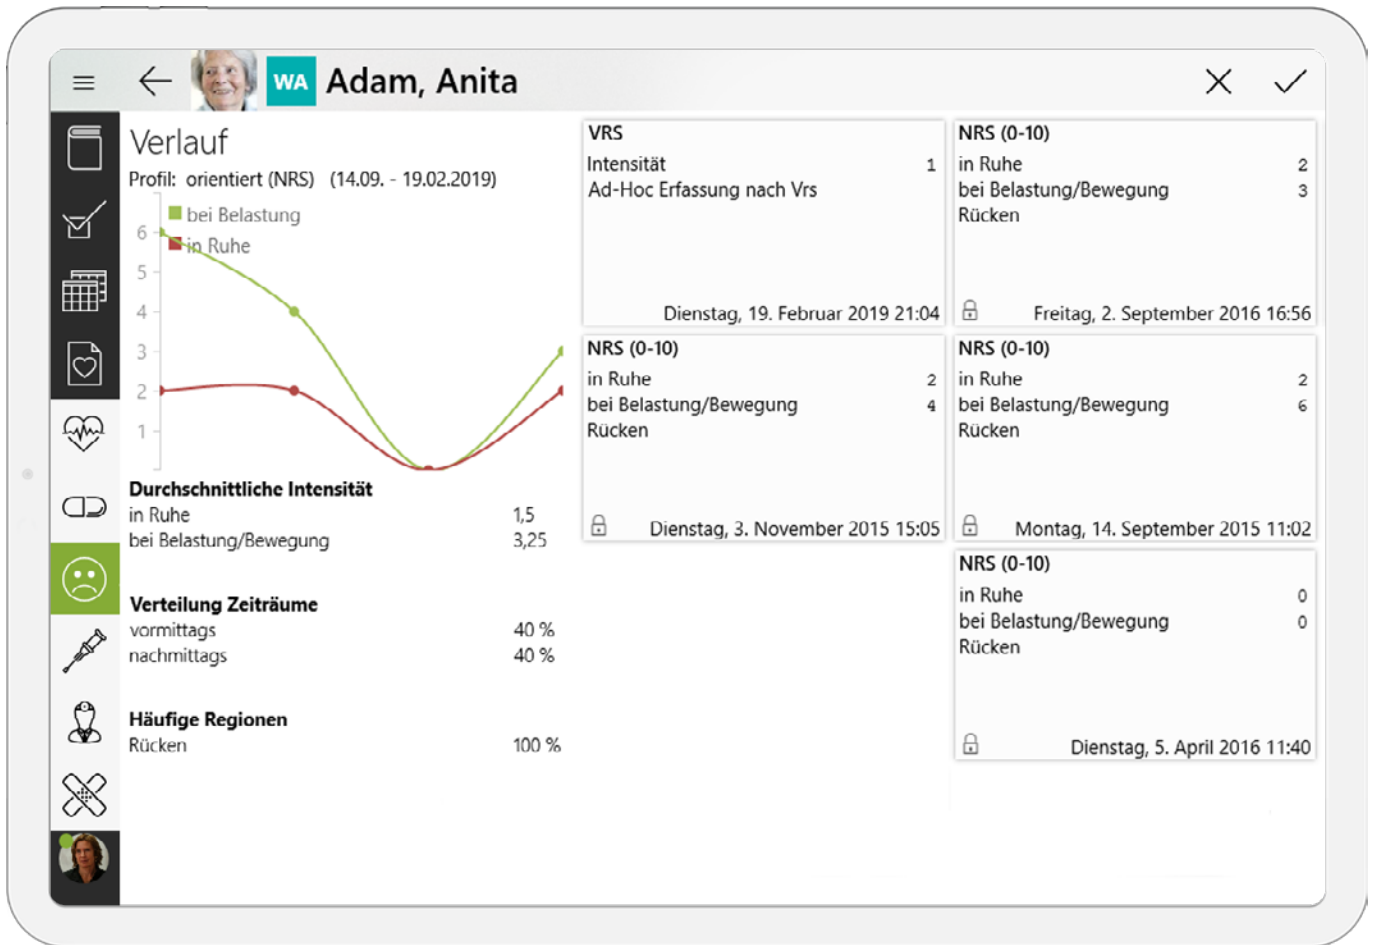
WA Adam, Anita

Verlauf
Profil: orientiert (NRS) (14.09. - 19.02.2019)

bei Belastung
in Ruhe

6
5
4
3
2
1

Durchschnittliche Intensität
in Ruhe 1,5
bei Belastung/Bewegung 3,25

Verteilung Zeiträume
vormittags 40 %
nachmittags 40 %

Häufige Regionen
Rücken 100 %

VRS
Intensität 1
Ad-Hoc Erfassung nach Vrs
Dienstag, 19. Februar 2019 21:04

NRS (0-10)
in Ruhe 2
bei Belastung/Bewegung 3
Rücken
Freitag, 2. September 2016 16:56

NRS (0-10)
in Ruhe 2
bei Belastung/Bewegung 4
Rücken
Dienstag, 3. November 2015 15:05

NRS (0-10)
in Ruhe 2
bei Belastung/Bewegung 6
Rücken
Montag, 14. September 2015 11:02

NRS (0-10)
in Ruhe 0
bei Belastung/Bewegung 0
Rücken
Dienstag, 5. April 2016 11:40